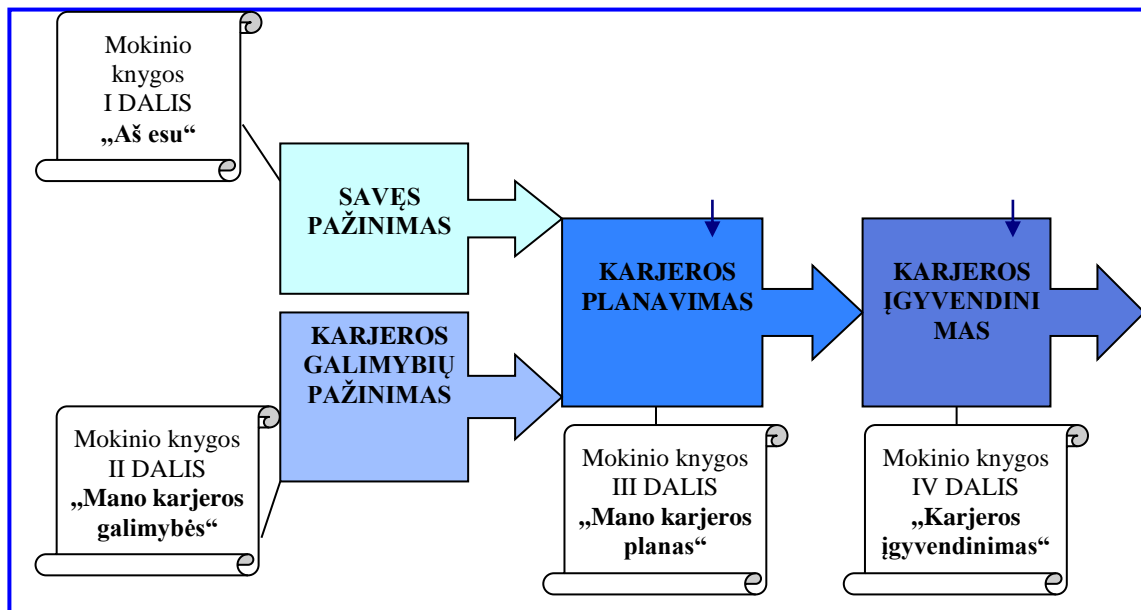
Mokinio knygos I DALIS „Aš esu“

SAVĘS PAŽINIMAS

KARJEROS GALIMYBIŲ PAŽINIMAS

Mokinio knygos II DALIS „Mano karjeros galimybės“

KARJEROS PLANAVIMAS

Mokinio knygos III DALIS „Mano karjeros planas“

KARJEROS ĮGYVENDINIMAS

Mokinio knygos IV DALIS „Karjeros įgyvendinimas“